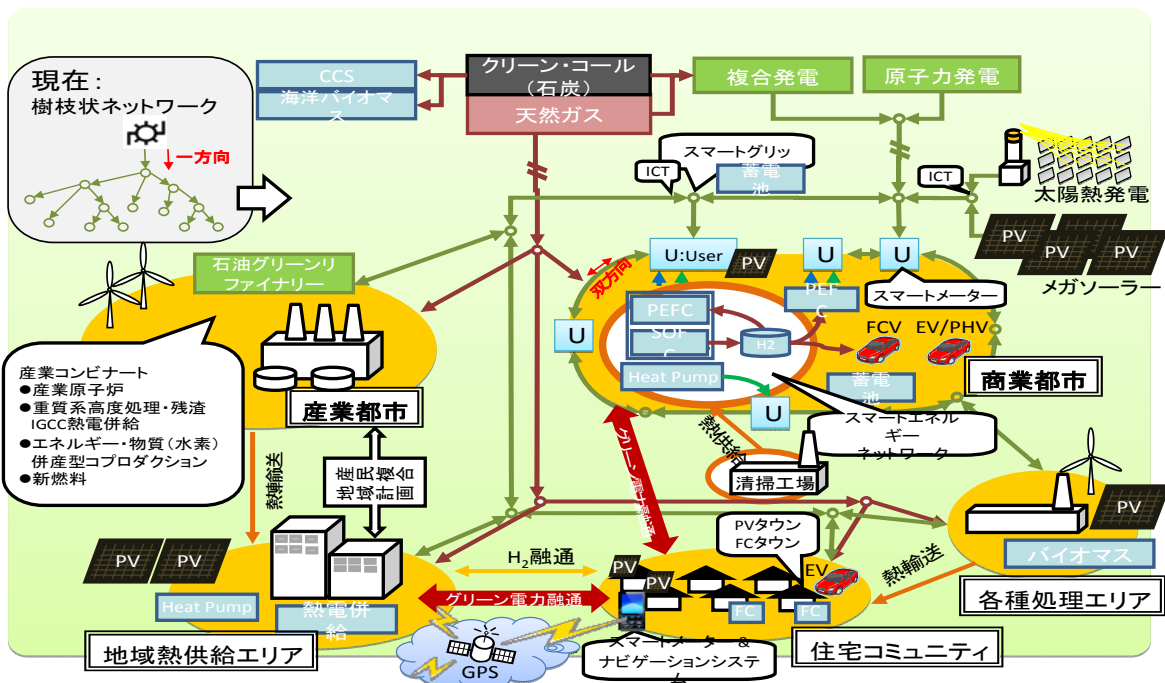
現在：
樹枝状ネットワーク
一方向

CCS
海洋バイオマス

クリーン・コール（石炭）
天然ガス

複合発電
原子力発電

スマートグリッド
蓄電池
ICT
ICT
太陽熱発電

PV
PV
PV
メガソーラー

石油グリーンリファイナリー

U:User
PV
U
U
双方向
PEFC
SOFC
H2
PEFC
スマートメーター
U
FCV
EV/PHV
Heat Pump
蓄電池
商業都市
U
スマートエネルギーネットワーク

産業コンビナート
●産業原子炉
●重質系高度処理・残渣IGCC熱電併給
●エネルギー・物質（水素）併産型コプロダクション
●新燃料

産業都市
産民複合地域計画
熱輸送
熱共給
清掃工場
グリーン電力融通

PV
PV
Heat Pump
熱電併給
地域熱供給エリア

$H_2$融通
グリーン電力融通
PVタウン
FCタウン
PV
PV
EV
FC
FC
熱輸送
PV
バイオマス
各種処理エリア

GPS
スマートメーター＆ナビゲーションシステム
住宅コミュニティ